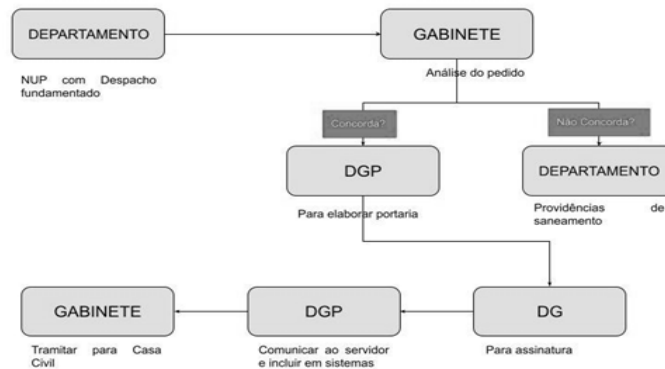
DEPARTAMENTO

NUP com Despacho fundamentado

GABINETE

Análise do pedido

Concorda?

Não Concorda?

DGP

Para elaborar portaria

DEPARTAMENTO

Providências de saneamento

GABINETE

Tramitar para Casa Civil

DGP

Comunicar ao servidor e incluir em sistemas

DG

Para assinatura